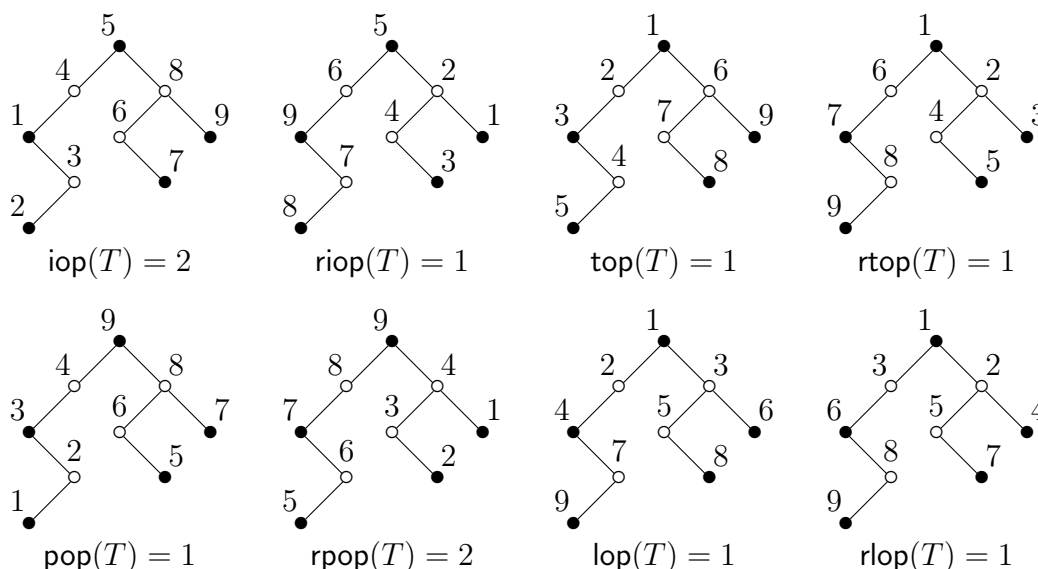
5
4 8
1 6 9
3 7
2
$\mathsf{iop}(T) = 2$

5
6 2
9 4 1
7 3
8
$\mathsf{riop}(T) = 1$

1
2 6
3 7 9
4 8
5
$\mathsf{top}(T) = 1$

1
6 2
7 4 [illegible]
8 5
9
$\mathsf{rtop}(T) = 1$

9
4 8
3 6 7
2 5
1
$\mathsf{pop}(T) = 1$

9
8 4
7 3 1
6 2
5
$\mathsf{rpop}(T) = 2$

1
2 3
4 5 6
7 8
9
$\mathsf{lop}(T) = 1$

1
3 2
6 5 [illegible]
8 7
9
$\mathsf{rlop}(T) = 1$